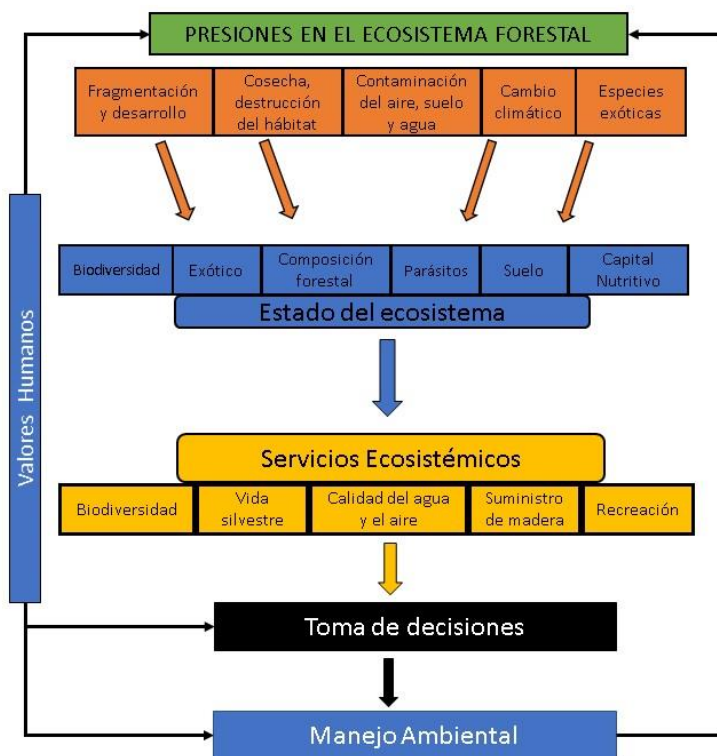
PRESIONES EN EL ECOSISTEMA FORESTAL

Fragmentación y desarrollo

Cosecha, destrucción del hábitat

Contaminación del aire, suelo y agua

Cambio climático

Especies exóticas

Biodiversidad

Exótico

Composición forestal

Parásitos

Suelo

Capital Nutritivo

Estado del ecosistema

Servicios Ecosistémicos

Biodiversidad

Vida silvestre

Calidad del agua y el aire

Suministro de madera

Recreación

Toma de decisiones

Manejo Ambiental

Valores Humanos